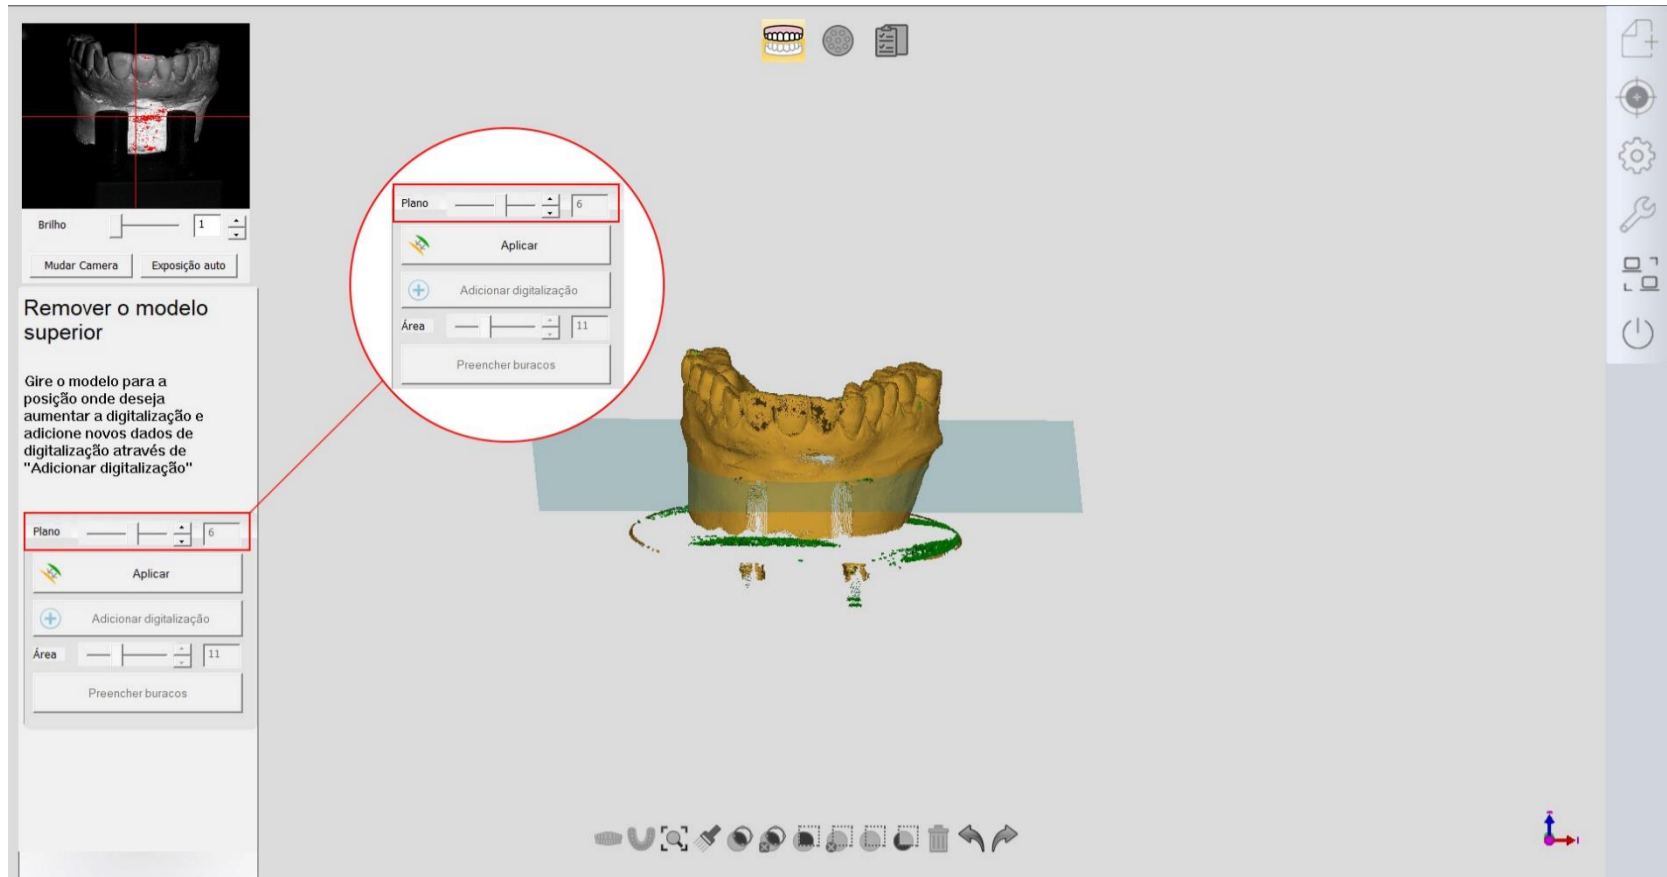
Brilho 1

Mudar Camera
Exposição auto

Remover o modelo superior

Gire o modelo para a posição onde deseja aumentar a digitalização e adicione novos dados de digitalização através de "Adicionar digitalização"

Plano 6

Aplicar

Adicionar digitalização

Área 11

Preencher buracos

Plano 6

Aplicar

Adicionar digitalização

Área 11

Preencher buracos